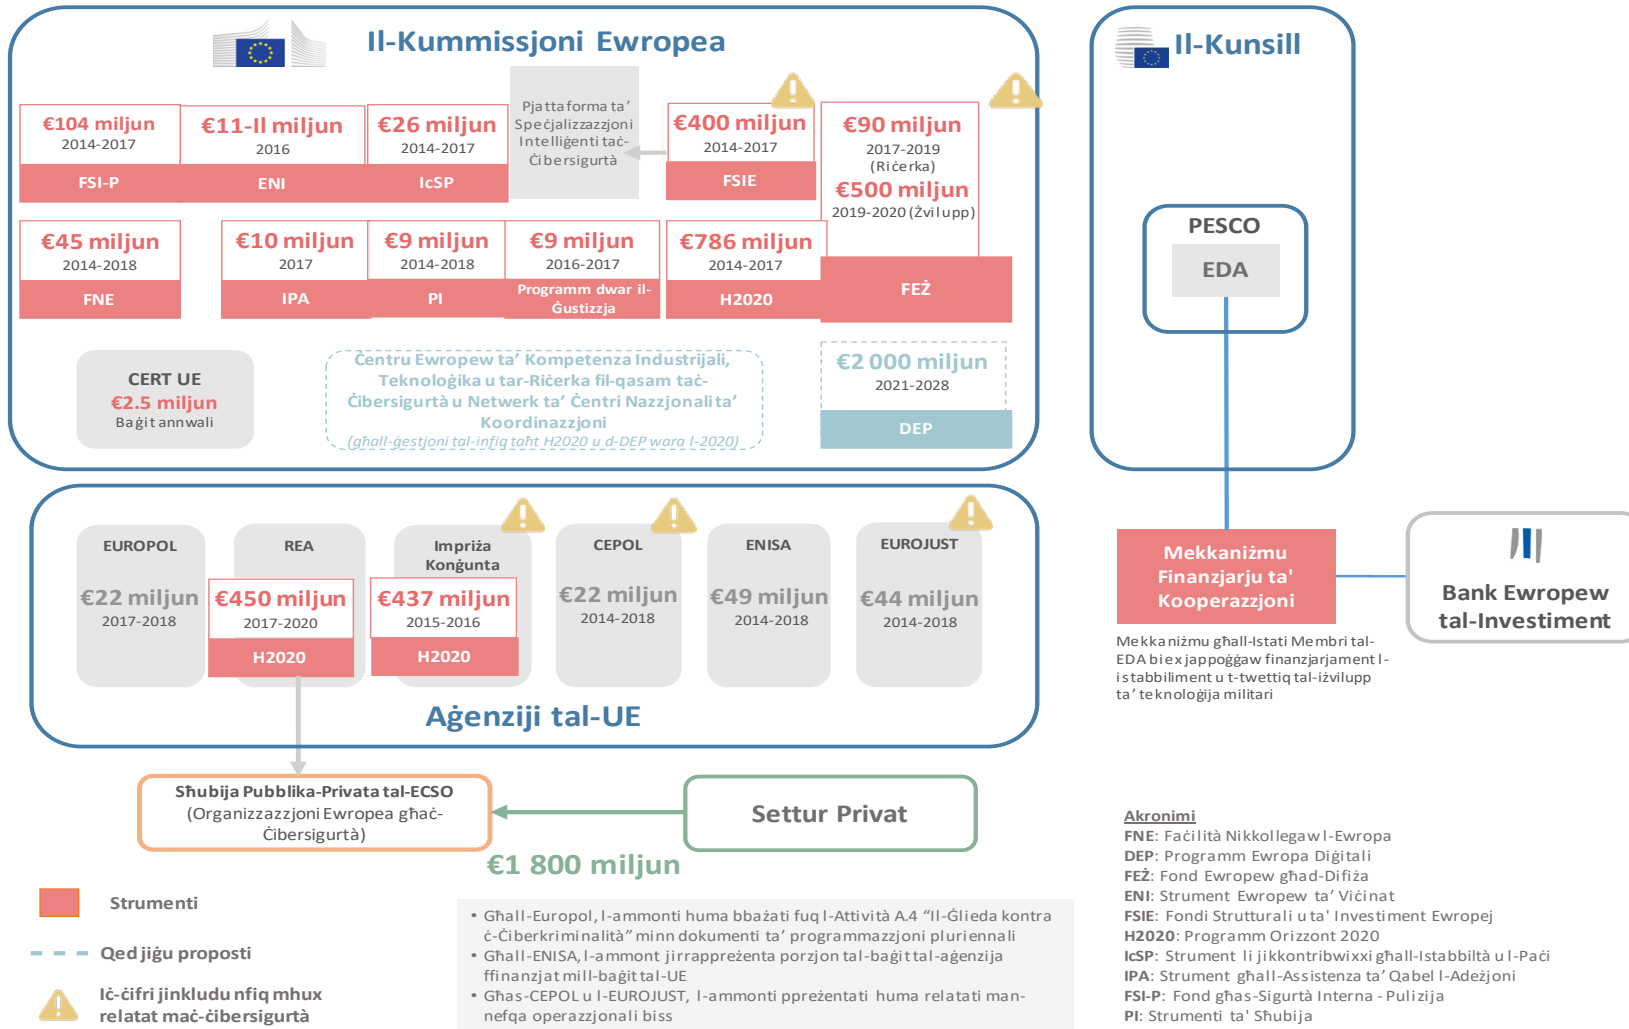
Il-Kummissjoni Ewropea

€104 miljun
2014-2017
FSI-P

€11-il miljun
2016
ENI

€26 miljun
2014-2017
IcSP

Pjattaforma ta' Speċjalizzazzjoni Intelliġenti taċ-Ċibersigurtà

€400 miljun
2014-2017
FSIE

€90 miljun
2017-2019
(Riċerka)
€500 miljun
2019-2020 (Żvilupp)
FEŻ

€45 miljun
2014-2018
FNE

€10 miljun
2017
IPA

€9 miljun
2014-2018
PI

€9 miljun
2016-2017
Programm dwar il-Ġustizzja

€786 miljun
2014-2017
H2020

CERT UE
€2.5 miljun
Baġit annwali

Ċentru Ewropew ta' Kompetenza Industrijali, Teknoloġika u tar-Riċerka fil-qasam taċ-Ċibersigurtà u Netwerk ta' Ċentri Nazzjonali ta' Koordinazzjoni
(għall-ġestjoni tal-infiq taħt H2020 u d-DEP wara l-2020)

€2 000 miljun
2021-2028
DEP

Il-Kunsill

PESCO
EDA

EUROPOL
€22 miljun
2017-2018

REA
€450 miljun
2017-2020
H2020

Impriża Konġunta
€437 miljun
2015-2016
H2020

CEPOL
€22 miljun
2014-2018

ENISA
€49 miljun
2014-2018

EUROJUST
€44 miljun
2014-2018

Aġenziji tal-UE

Mekkaniżmu Finanzjarju ta' Kooperazzjoni

Mekkaniżmu għall-Istati Membri tal-EDA biex jappoġġaw finanzjarjament l-istabbiliment u t-twettiq tal-iżvilupp ta' teknoloġija militari

Bank Ewropew tal-Investiment

Sħubija Pubblika-Privata tal-ECSO
(Organizzazzjoni Ewropea għaċ-Ċibersigurtà)

Settur Privat

€1 800 miljun

Strumenti

Qed jiġu proposti

Iċ-ċifri jinkludu nfiq mhux relatat maċ-ċibersigurtà

• Għall-Europol, l-ammont huma bbażati fuq l-Attività A.4 "Il-Ġlieda kontra ċ-Ċiberkriminalità" minn dokumenti ta' programmazzjoni pluriennali
• Għall-ENISA, l-ammont jirrappreżenta porzjon tal-baġit tal-aġenzija ffinanzjat mill-baġit tal-UE
• Għas-CEPOL u l-EUROJUST, l-ammonti ppreżentati huma relatati man-nefqa operazzjonali biss

Akronimi
FNE: Faċilità Nikkollegaw l-Ewropa
DEP: Programm Ewropa Diġitali
FEŻ: Fond Ewropew għad-Difiża
ENI: Strument Ewropew ta' Viċinat
FSIE: Fondi Strutturali u ta' Investiment Ewropej
H2020: Programm Orizzont 2020
IcSP: Strument li jikkontribwixxi għall-Istabbiltà u l-Paċi
IPA: Strument għall-Assistenza ta' Qabel l-Adeżjoni
FSI-P: Fond għas-Sigurtà Interna - Pulizija
PI: Strumenti ta' Sħubija